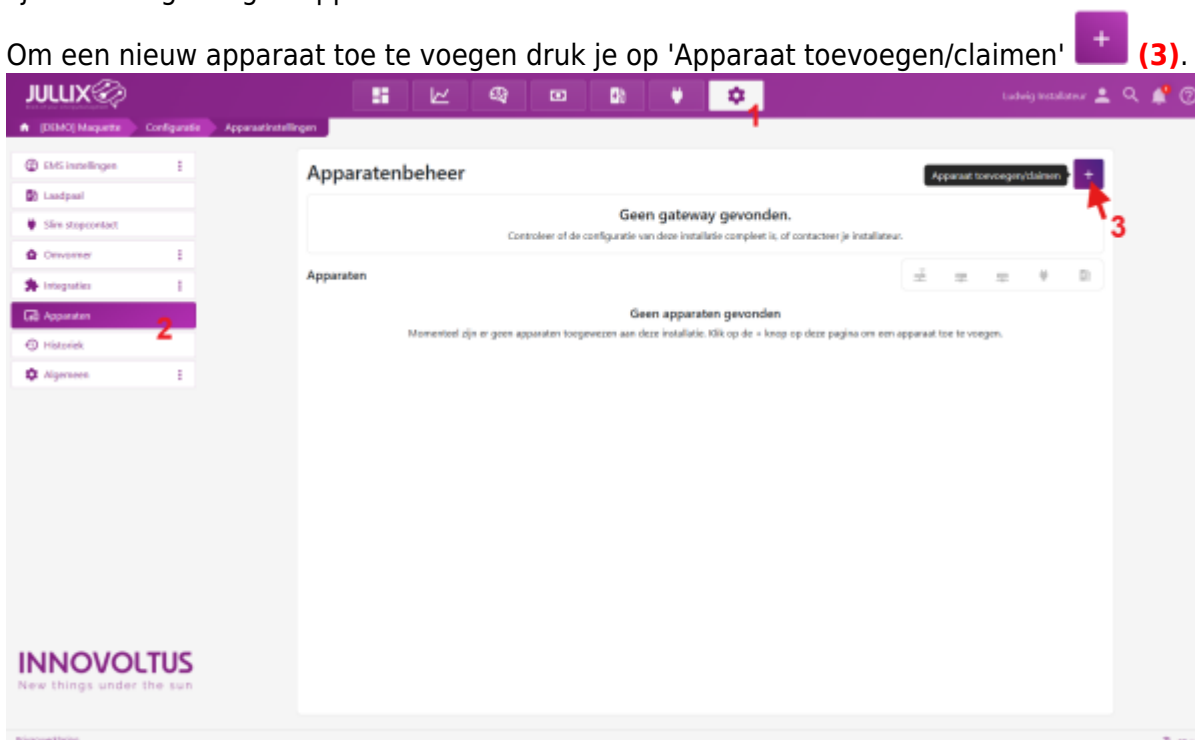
Om een nieuw apparaat toe te voegen druk je op 'Apparaat toevoegen/claimen' + (3).

JULLIX

1

Ludwig Installateur

[DEMO] Maquette Configuratie Apparaatinstellingen

EMS instellingen
Laadpaal
Slim stopcontact
Omvormer
Integraties
Apparaten
2
Historiek
Algemeen

Apparatenbeheer

Apparaat toevoegen/claimen +

3

Geen gateway gevonden.
Controleer of de configuratie van deze installatie compleet is, of contacteer je installateur.

Apparaten

Geen apparaten gevonden
Momenteel zijn er geen apparaten toegewezen aan deze installatie. Klik op de + knop op deze pagina om een apparaat toe te voegen.

INNOVOLTUS
New things under the sun